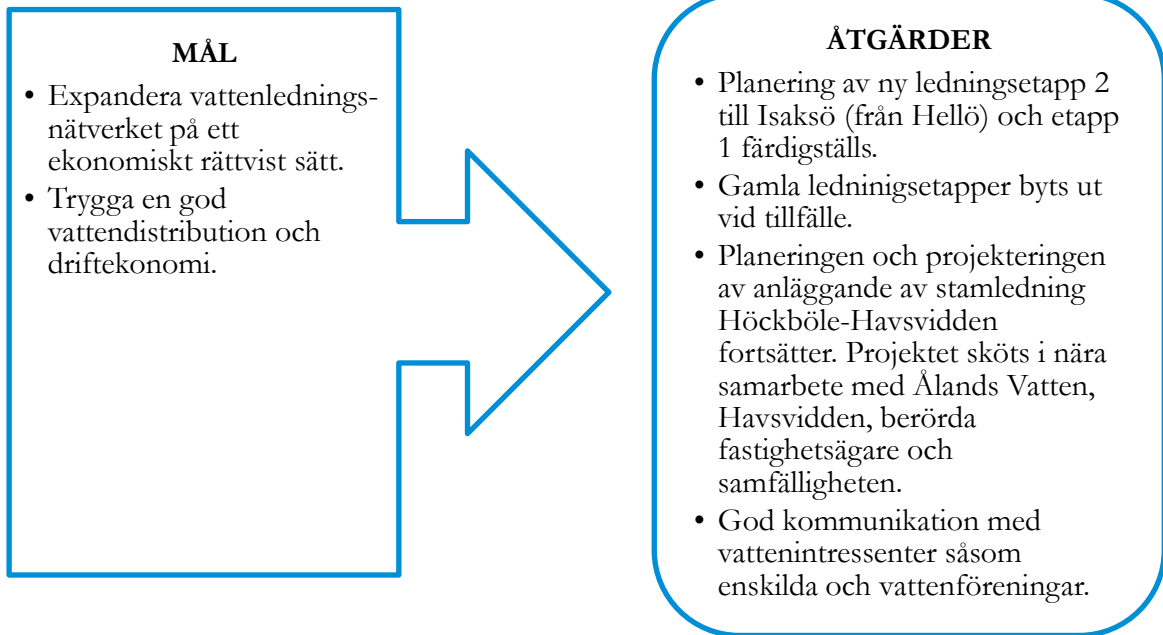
MÅL

- Expandera vattenledningsnätverket på ett ekonomiskt rättvist sätt.
- Trygga en god vattendistribution och driftekonomi.

ÅTGÄRDER

- Planering av ny ledningsetapp 2 till Isaksö (från Hellö) och etapp 1 färdigställs.
- Gamla ledninigsetapper byts ut vid tillfälle.
- Planeringen och projekteringen av anläggande av stamledning Höckböle-Havsvidden fortsätter. Projektet sköts i nära samarbete med Ålands Vatten, Havsvidden, berörda fastighetsägare och samfälligheten.
- God kommunikation med vattenintressenter såsom enskilda och vattenföreningar.